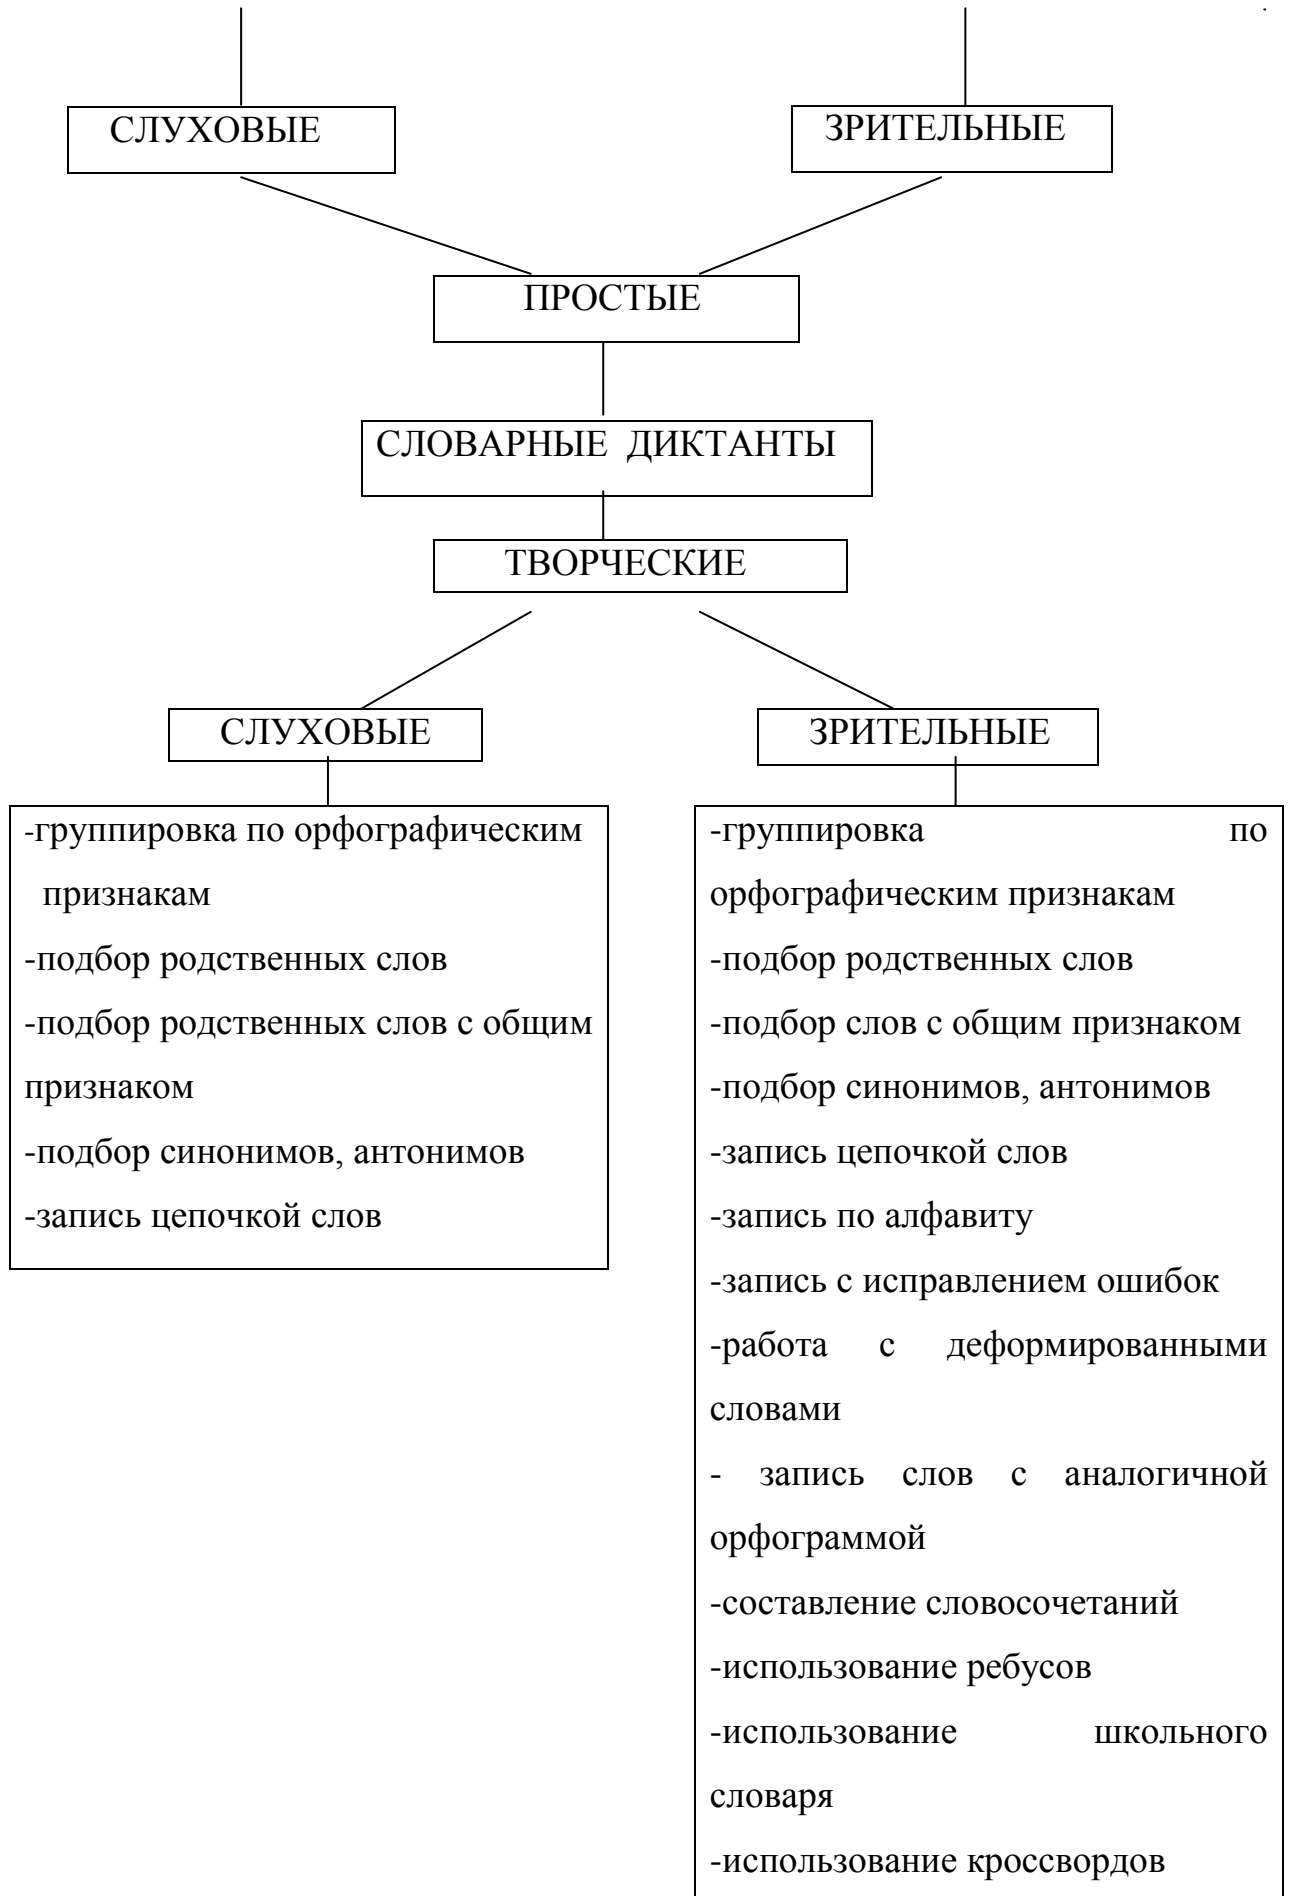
СЛУХОВЫЕ

ЗРИТЕЛЬНЫЕ

ПРОСТЫЕ

СЛОВАРНЫЕ ДИКТАНТЫ

ТВОРЧЕСКИЕ

СЛУХОВЫЕ

ЗРИТЕЛЬНЫЕ

-группировка по орфографическим признакам
-подбор родственных слов
-подбор родственных слов с общим признаком
-подбор синонимов, антонимов
-запись цепочкой слов

-группировка по орфографическим признакам
-подбор родственных слов
-подбор слов с общим признаком
-подбор синонимов, антонимов
-запись цепочкой слов
-запись по алфавиту
-запись с исправлением ошибок
-работа с деформированными словами
- запись слов с аналогичной орфограммой
-составление словосочетаний
-использование ребусов
-использование школьного словаря
-использование кроссвордов